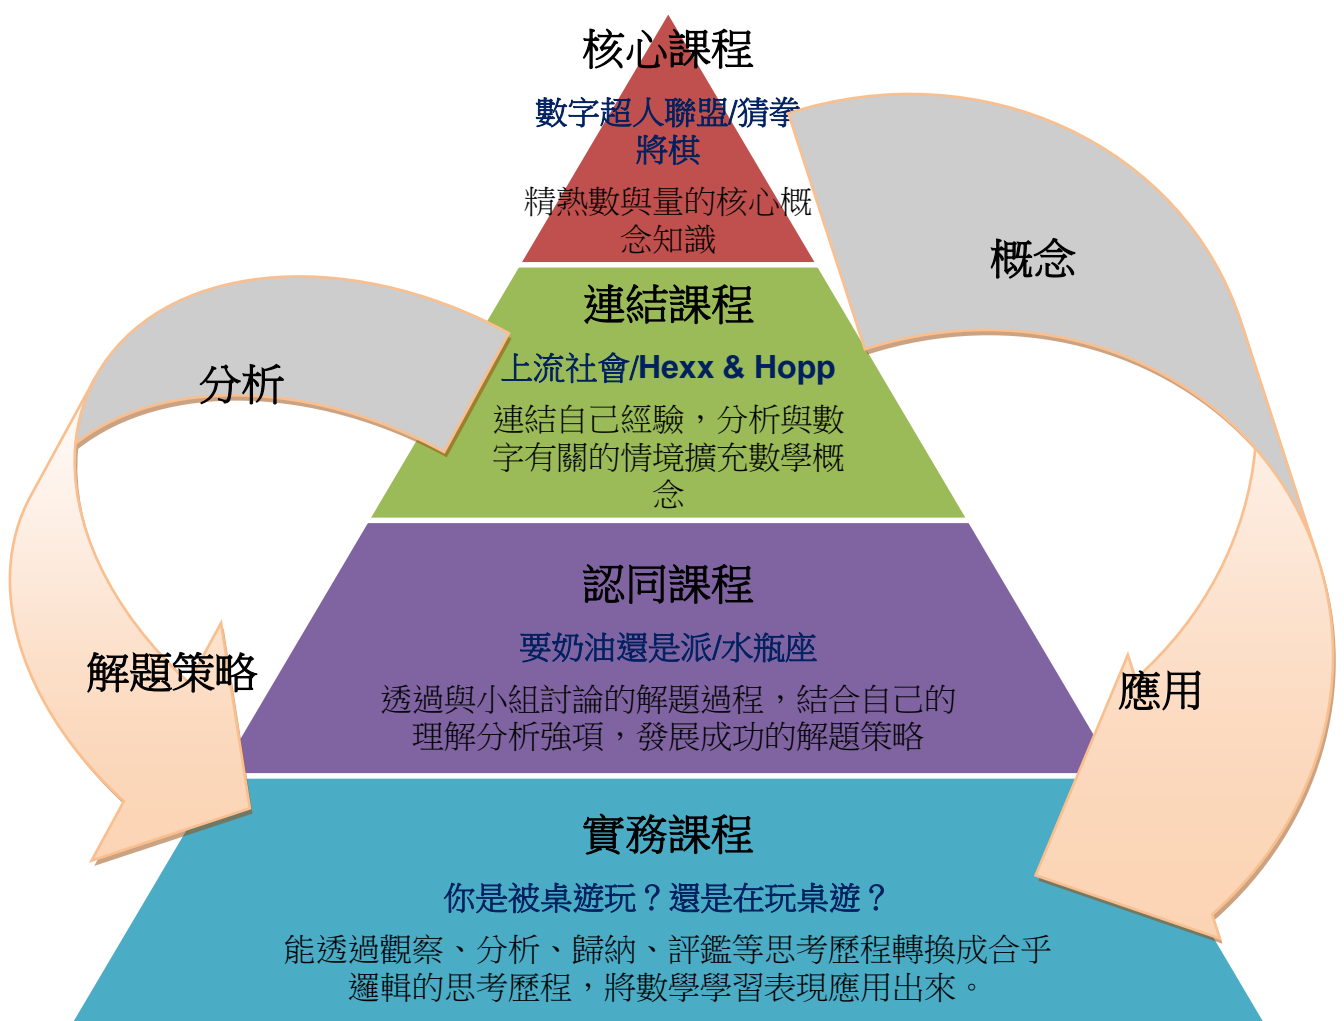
核心課程

數字超人聯盟/猜拳將棋

精熟數與量的核心概念知識

概念

連結課程

分析

上流社會/Hexx & Hopp

連結自己經驗，分析與數字有關的情境擴充數學概念

認同課程

要奶油還是派/水瓶座

解題策略

透過與小組討論的解題過程，結合自己的理解分析強項，發展成功的解題策略

應用

實務課程

你是被桌遊玩？還是在玩桌遊？

能透過觀察、分析、歸納、評鑑等思考歷程轉換成合乎邏輯的思考歷程，將數學學習表現應用出來。